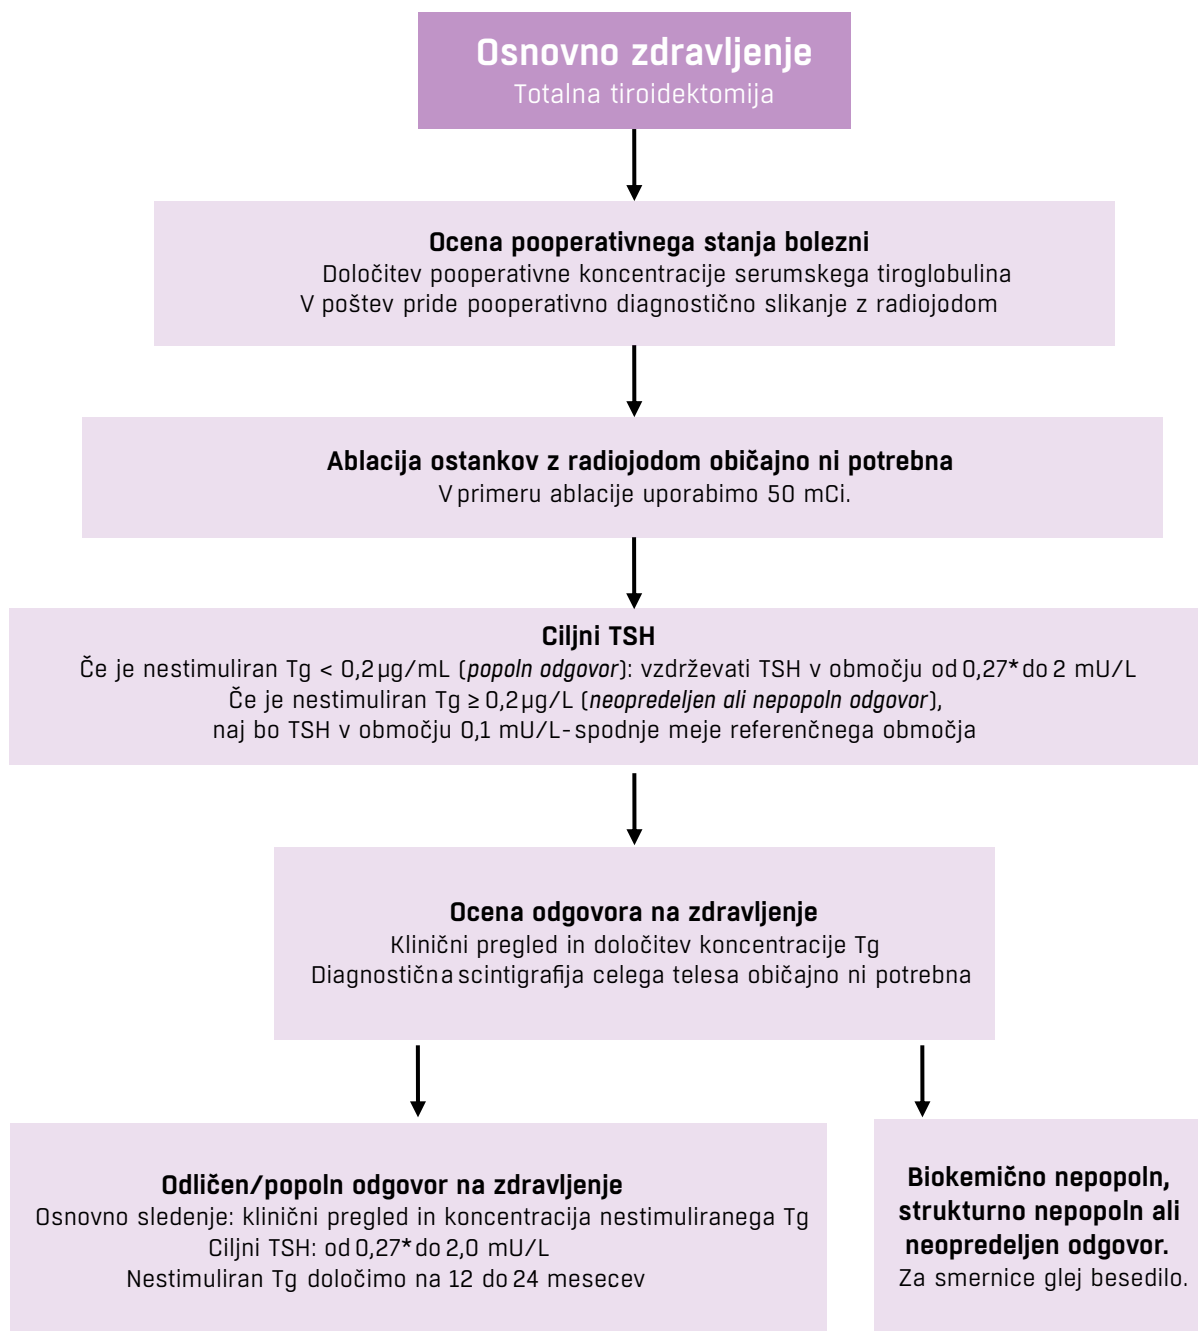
**Osnovno zdravljenje**
Totalna tiroidektomija

**Ocena pooperativnega stanja bolezni**
Določitev pooperativne koncentracije serumskega tiroglobulina
V poštev pride pooperativno diagnostično slikanje z radiojodom

**Ablacija ostankov z radiojodom običajno ni potrebna**
V primeru ablacije uporabimo 50 mCi.

**Ciljni TSH**
Če je nestimuliran Tg < 0,2 μg/mL (*popoln odgovor*): vzdrževati TSH v območju od 0,27* do 2 mU/L
Če je nestimuliran Tg ≥ 0,2 μg/L (*neopredeljen ali nepopoln odgovor*),
naj bo TSH v območju 0,1 mU/L - spodnje meje referenčnega območja

**Ocena odgovora na zdravljenje**
Klinični pregled in določitev koncentracije Tg
Diagnostična scintigrafija celega telesa običajno ni potrebna

**Odličen/popoln odgovor na zdravljenje**
Osnovno sledenje: klinični pregled in koncentracija nestimuliranega Tg
Ciljni TSH: od 0,27* do 2,0 mU/L
Nestimuliran Tg določimo na 12 do 24 mesecev

**Biokemično nepopoln, strukturno nepopoln ali neopredeljen odgovor.**
Za smernice glej besedilo.